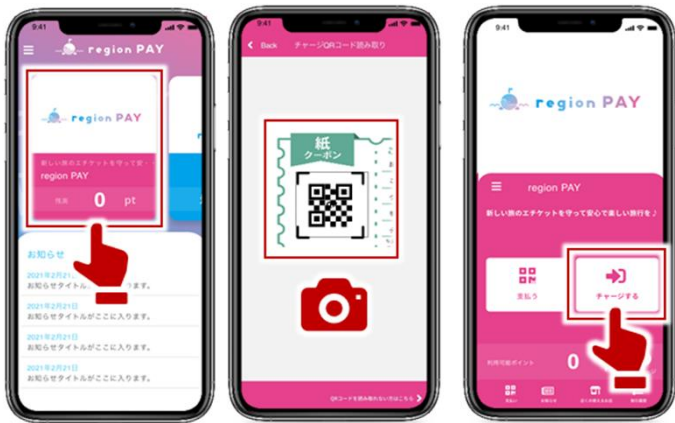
9:41

region PAY

region PAY

新しい旅のエチケットを守って安…

region PAY

残高 0 pt

お知らせ

2021年2月21日

お知らせタイトルがここに入ります。

2021年2月21日

お知らせタイトルがここに入ります。

2021年2月21日

お知らせタイトルがここに入ります。

2021年2月21日

お知らせタイトルがここに入ります。

9:41

Back チャージQRコード読み取り

紙

クーポン

QRコードを読み取れない方はこちら

9:41

region PAY

region PAY

新しい旅のエチケットを守って安心で楽しい旅行を♪

支払う

チャージする

利用可能ポイント 0